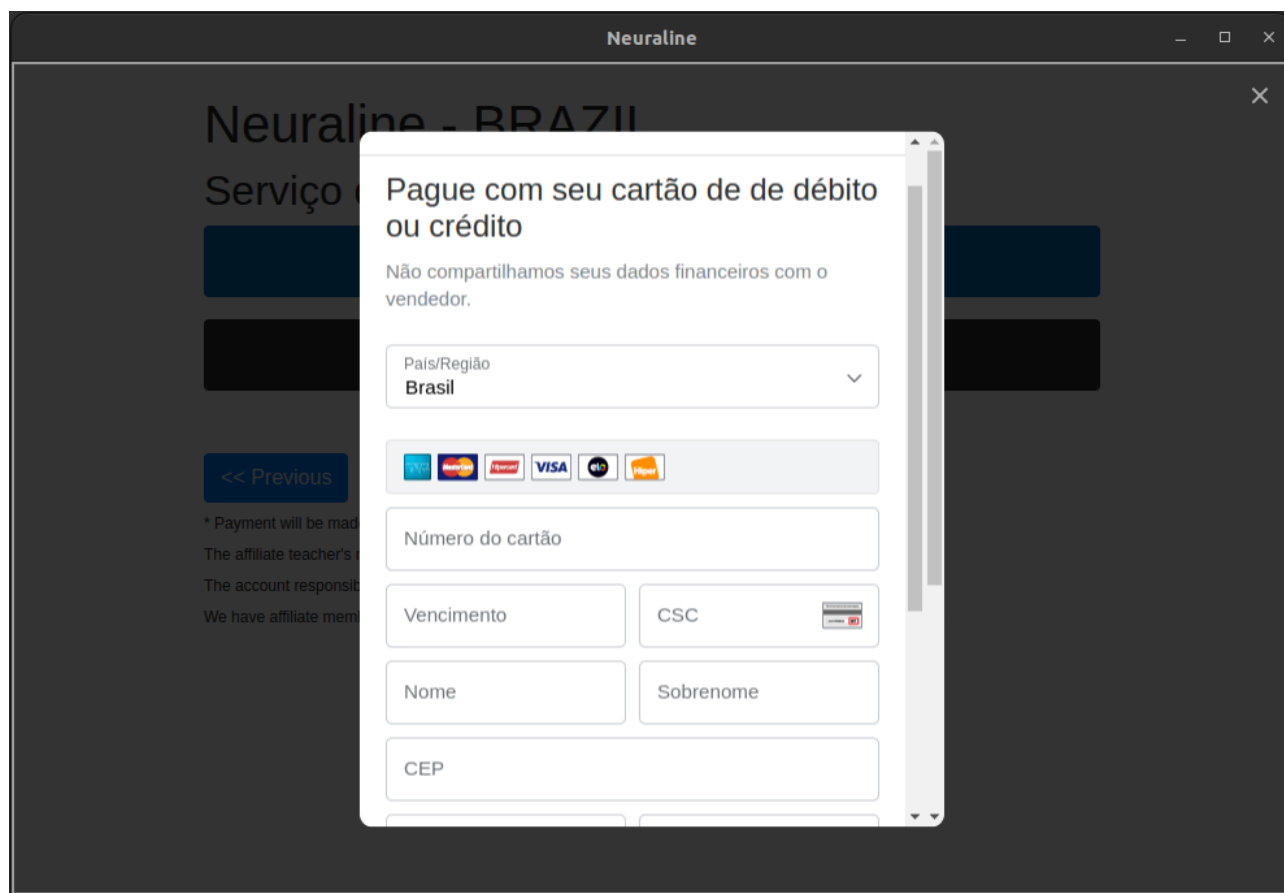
Neuraline

Neuraline - BRAZIL

Serviço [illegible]

<< Previous

* Payment will be mad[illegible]

The affiliate teacher's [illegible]

The account responsib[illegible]

We have affiliate mem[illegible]

Pague com seu cartão de de débito ou crédito

Não compartilhamos seus dados financeiros com o vendedor.

País/Região
Brasil

MasterCard Hipercard VISA elo Hiper

Número do cartão

Vencimento

CSC

Nome

Sobrenome

CEP